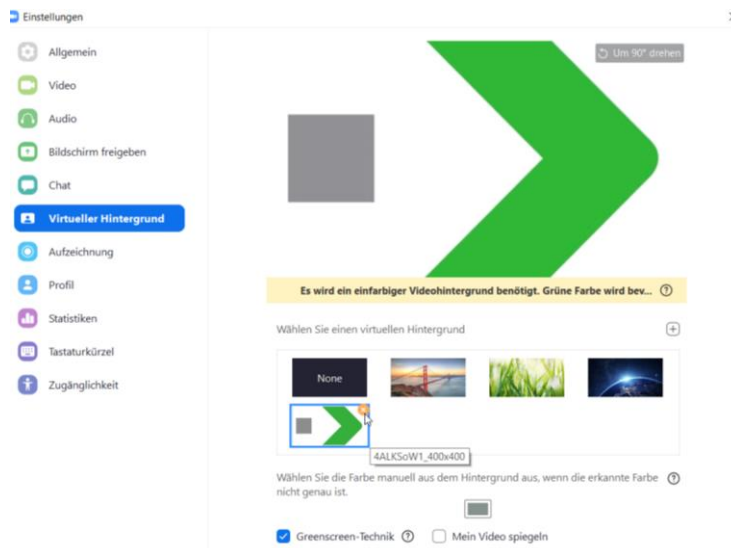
Einstellungen

Allgemein
Video
Audio
Bildschirm freigeben
Chat
Virtueller Hintergrund
Aufzeichnung
Profil
Statistiken
Tastaturkürzel
Zugänglichkeit

Um 90° drehen

Es wird ein einfarbiger Videohintergrund benötigt. Grüne Farbe wird bev...

Wählen Sie einen virtuellen Hintergrund

None

4ALKSoW1_400x400

Wählen Sie die Farbe manuell aus dem Hintergrund aus, wenn die erkannte Farbe nicht genau ist.

Greenscreen-Technik

Mein Video spiegeln